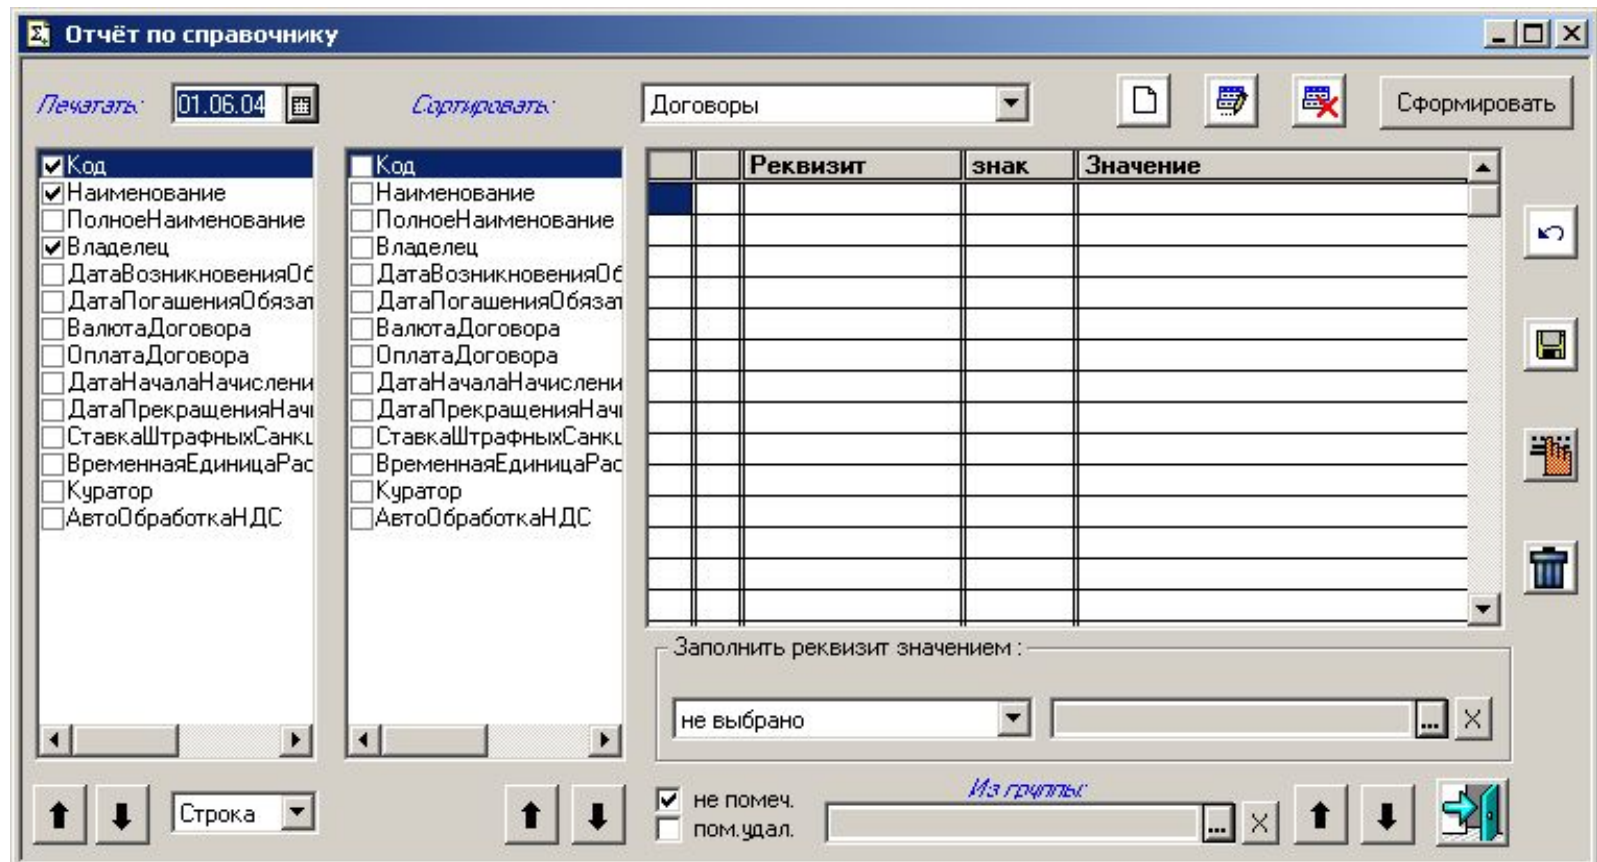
Отчёт по справочнику

Печатать: 01.06.04

Сортировать:

Договоры

Сформировать

Код
Наименование
ПолноеНаименование
Владелец
ДатаВозникновенияОб
ДатаПогашенияОбязат
ВалютаДоговора
ОплатаДоговора
ДатаНачалаНачислени
ДатаПрекращенияНачи
СтавкаШтрафныхСанкц
ВременнаяЕдиницаРас
Куратор
АвтоОбработкаНДС

Код
Наименование
ПолноеНаименование
Владелец
ДатаВозникновенияОб
ДатаПогашенияОбязат
ВалютаДоговора
ОплатаДоговора
ДатаНачалаНачислени
ДатаПрекращенияНачи
СтавкаШтрафныхСанкц
ВременнаяЕдиницаРас
Куратор
АвтоОбработкаНДС

| | | Реквизит | знак | Значение |
|---|---|---|---|---|

Заполнить реквизит значением :

не выбрано

Строка

не помеч.
пом.удал.

Из группы: